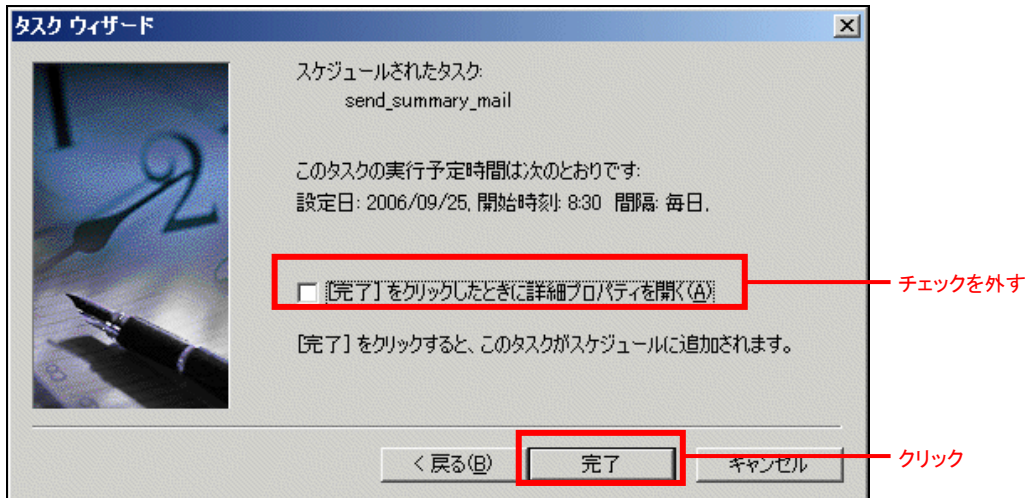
タスク ウィザード

スケジュールされたタスク:
send_summary_mail

このタスクの実行予定時間は次のとおりです:
設定日: 2006/09/25, 開始時刻: 8:30 間隔: 毎日,

[完了] をクリックしたときに詳細プロパティを開く(A)

チェックを外す

[完了] をクリックすると、このタスクがスケジュールに追加されます。

< 戻る(B)

完了

キャンセル

クリック